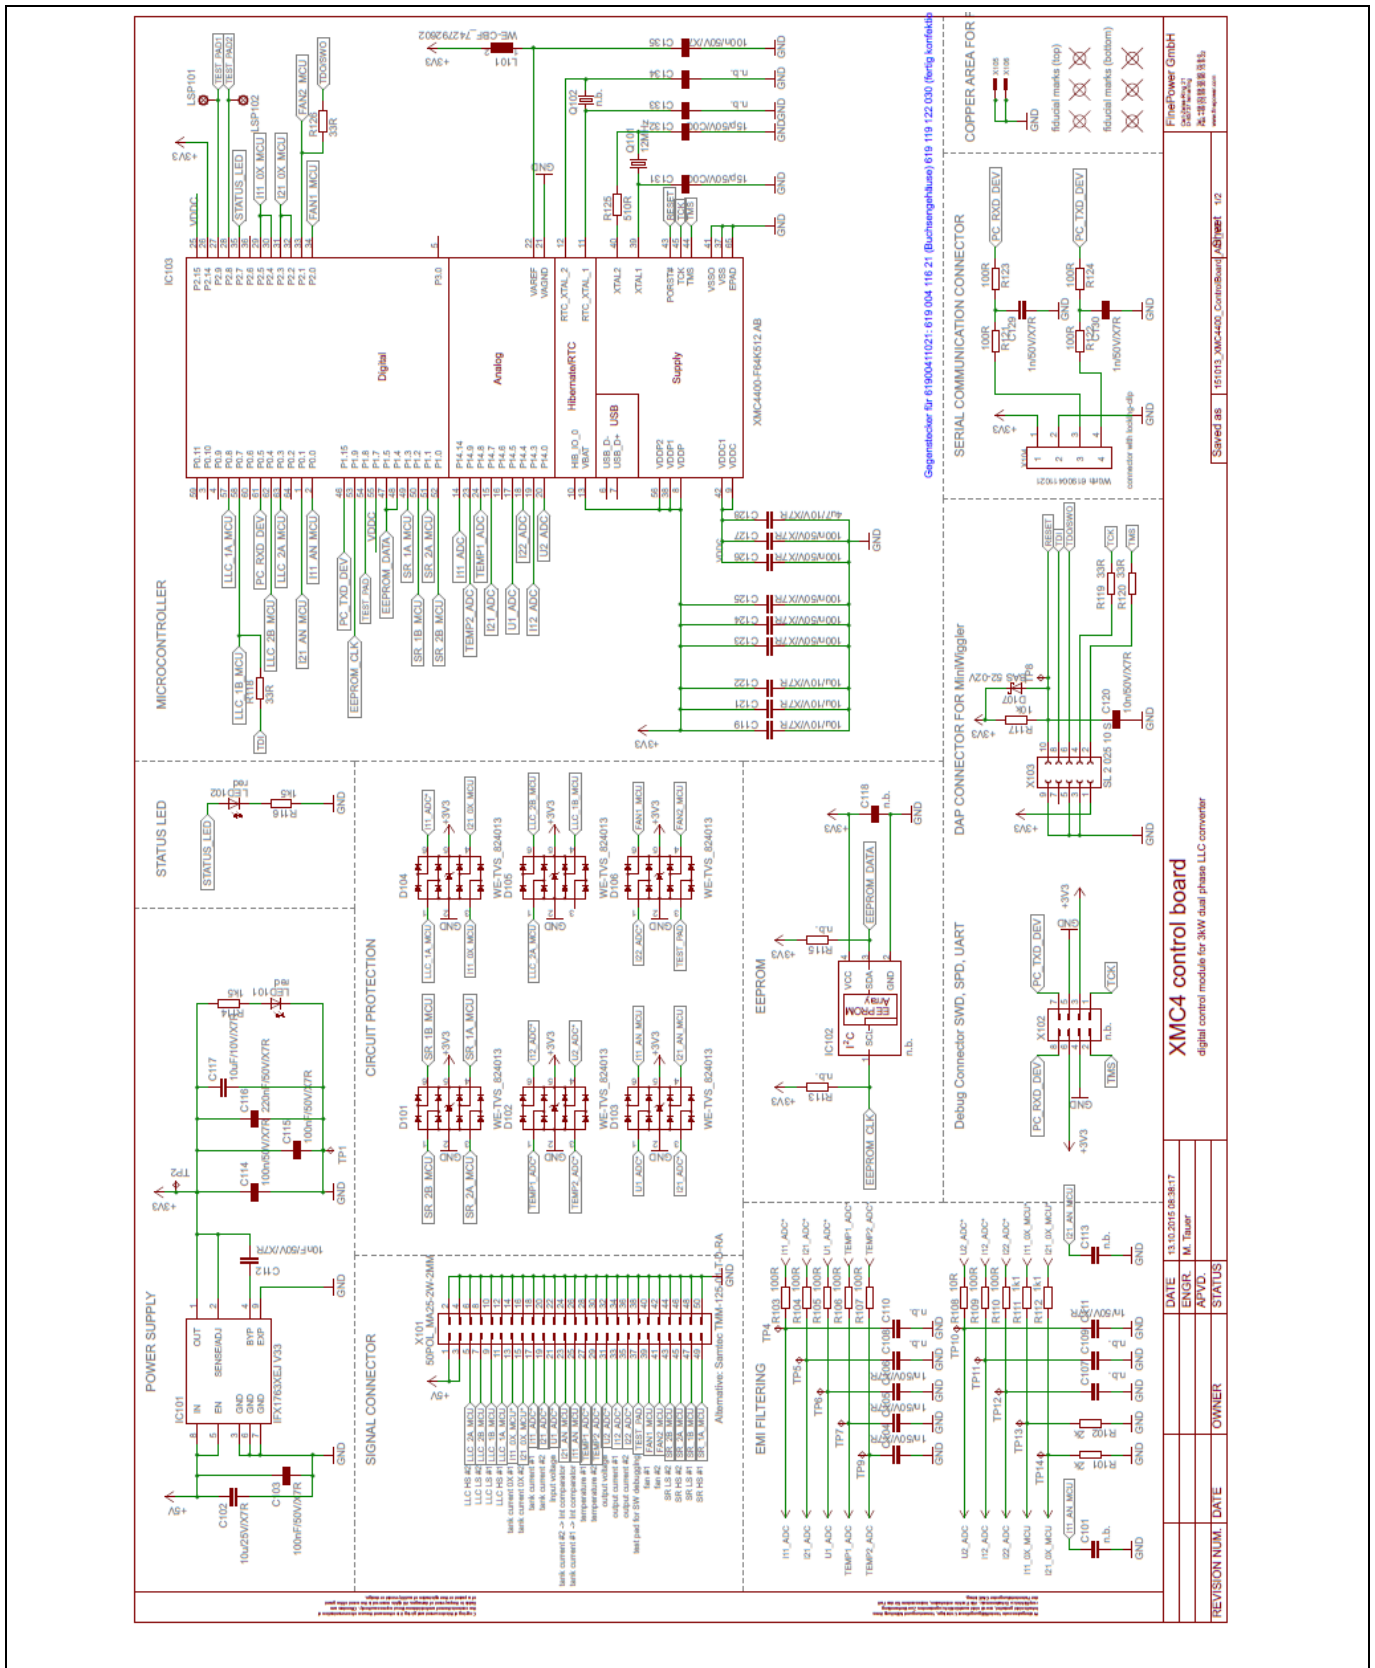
MICROCONTROLLER

IC103

Digital

Analog

Hibernate/RTC

USB

Supply

XMC4400-F64K512 AB

LSP101

LSP102

TEST PAD1

TEST PAD2

VDDC

STATUS_LED

I11_0X_MCU

I21_0X_MCU

FAN2_MCU

FAN1_MCU

TDOSWO

R126

33R

+3V3

WE-CBF_742792602

L101

C135

100n/50V/X7R

C134

n.b.

C133

n.b.

C132

15p/50V/C0G

C131

15p/50V/C0G

Q102

n.b.

Q101

12MHz

R125

510R

RESET

TDI

TMS

TCK

GND

LLC_1A_MCU

PC_RXD_DEV

LLC_2A_MCU

I11_AN_MCU

LLC_2B_MCU

I21_AN_MCU

LLC_1B_MCU

R118

33R

TDI

PC_TXD_DEV

TEST_PAD

EEPROM_CLK

EEPROM_DATA

SR_1A_MCU

SR_2A_MCU

SR_1B_MCU

SR_2B_MCU

I11_ADC

TEMP1_ADC

TEMP2_ADC

I21_ADC

I22_ADC

U1_ADC

U2_ADC

I12_ADC

C128 4u7/10V/X7R

C127 100n/50V/X7R

C126 100n/50V/X7R

C125 100n/50V/X7R

C124 100n/50V/X7R

C123 100n/50V/X7R

C122 10u/10V/X7R

C121 10u/10V/X7R

C119 10u/10V/X7R

+3V3

Gegenstecker für 61900411021: 619 004 116 21 (Buchsengehäuse) 619 119 122 030 (fertig konfektioniert)

COPPER AREA FOR

X105

X106

GND

fiducial marks (top)

fiducial marks (bottom)

SERIAL COMMUNICATION CONNECTOR

PC_RXD_DEV

PC_TXD_DEV

R123 100R

R124 100R

R121 100R

R122 100R

C129 1n/50V/X7R

C130 1n/50V/X7R

X104

Würth 61900411021

connector with locking-clip

STATUS LED

LED102

red

R116

1k5

STATUS_LED

CIRCUIT PROTECTION

D104

WE-TVS_824013

D105

D106

D101

D102

D103

I11_ADC

I21_0X_MCU

LLC_1A_MCU

I11_0X_MCU

LLC_2B_MCU

LLC_1B_MCU

LLC_2A_MCU

FAN1_MCU

FAN2_MCU

I22_ADC

TEST_PAD

SR_1B_MCU

SR_1A_MCU

SR_2B_MCU

SR_2A_MCU

I12_ADC

U2_ADC

TEMP1_ADC

TEMP2_ADC

I11_AN_MCU

I21_AN_MCU

U1_ADC

I21_ADC

EEPROM

IC102

EEPROM Array

VCC

SDA

SCL

GND

R115

R113

n.b.

C118

EEPROM_DATA

EEPROM_CLK

DAP CONNECTOR FOR MiniWiggler

RESET

TDI

TDOSWO

TCK

TMS

R119 33R

R120 33R

D107

5V6 SZ-0ZV

TP8

R117 10k

C120 10n/50V/X7R

X103

SL 2 025 10 S

Debug Connector SWD, SPD, UART

X102

PC_TXD_DEV

PC_RXD_DEV

TCK

TMS

POWER SUPPLY

IC101

IFX1763XEJ V33

IN

EN

OUT

SENSE/ADJ

BYP

EXP

C102 10u/25V/X7R

C103 100nF/50V/X7R

C112 10nF/50V/X7R

C114 100n/50V/X7R

C115 100nF/50V/X7R

C116 220nF/50V/X7R

C117 10uF/10V/X7R

R114 1k5

LED101 red

TP1

TP2

+5V

SIGNAL CONNECTOR

X101

50POL_MA25-2W-2MM

Alternative: Samtec TMM-125-01-L-D-RA

LLC HS #2

LLC LS #2

LLC LS #1

LLC HS #1

tank current 0X #1

tank current 0X #2

tank current #2

tank current #1

input voltage

output voltage

temperature #1

temperature #2

output current #1

output current #2

test pad for SW debugging

fan #1

fan #2

SR LS #2

SR HS #2

SR HS #1

SR LS #1

EMI FILTERING

TP4

TP5

TP6

TP7

TP9

TP10

TP11

TP12

TP13

TP14

R103 100R

R104 100R

R105 100R

R106 100R

R107 100R

R108 10R

R109 100R

R110 100R

R111 1k1

R112 1k1

C104

C105

C106

C107

C108

C109

C110

C111

C113

C101

R101

R102

1n/50V/X7R

n.b.

I11_ADC

I21_ADC

U1_ADC

TEMP1_ADC

TEMP2_ADC

U2_ADC

I12_ADC

I22_ADC

I11_0X_MCU

I21_0X_MCU

I11_AN_MCU

I21_AN_MCU

XMC4 control board

digital control module for 3kW dual phase LLC converter

FinePower GmbH

DATE 13.10.2015 08:36:17

ENGR. M. Tauer

APVD

STATUS

OWNER

REVISION NUM.

DATE

Saved as 151013_XMC4400_ControlBoard_A3.sch

Sheet 1/2